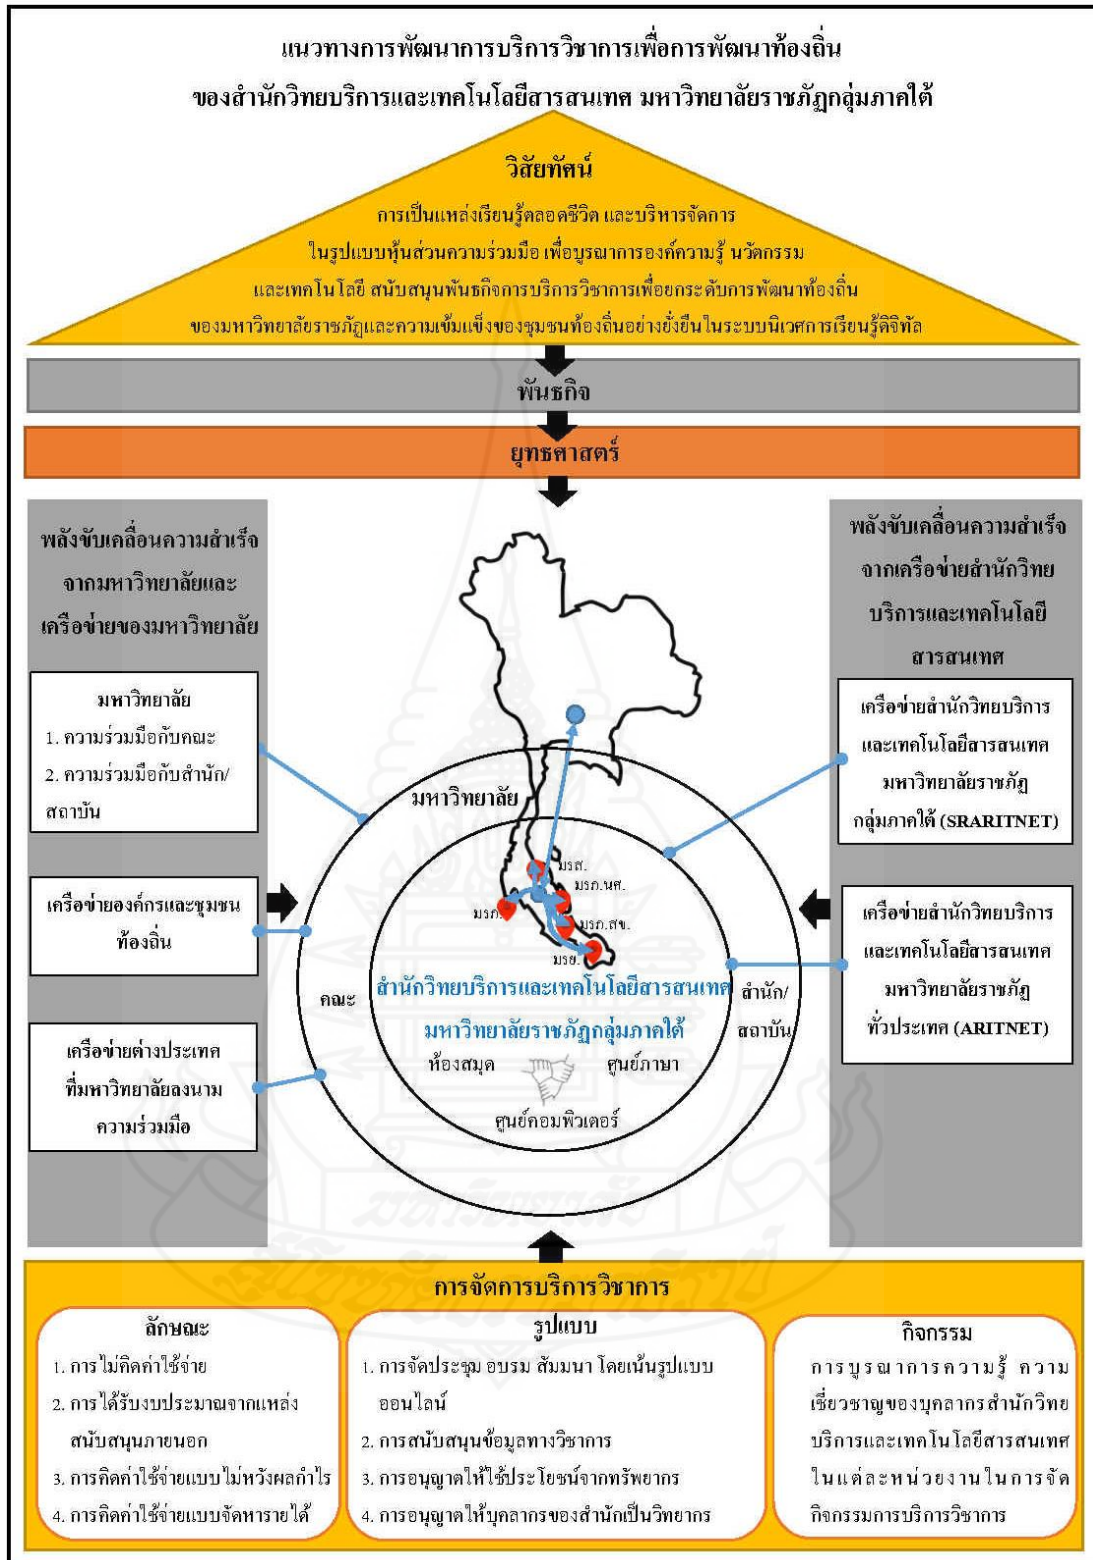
แนวทางการพัฒนาการบริการวิชาการเพื่อการพัฒนาท้องถิ่น
ของสำนักวิทยบริการและเทคโนโลยีสารสนเทศ มหาวิทยาลัยราชภัฏกลุ่มภาคใต้

วิสัยทัศน์
การเป็นแหล่งเรียนรู้ตลอดชีวิต และบริหารจัดการ ในรูปแบบหุ้นส่วนความร่วมมือ เพื่อบูรณาการองค์ความรู้ นวัตกรรม และเทคโนโลยี สนับสนุนพันธกิจการบริการวิชาการเพื่อยกระดับการพัฒนาท้องถิ่น ของมหาวิทยาลัยราชภัฏและความเข้มแข็งของชุมชนท้องถิ่นอย่างยั่งยืนในระบบนิเวศการเรียนรู้ดิจิทัล

พันธกิจ

ยุทธศาสตร์

พลังขับเคลื่อนความสำเร็จจากมหาวิทยาลัยและเครือข่ายของมหาวิทยาลัย

มหาวิทยาลัย
1. ความร่วมมือกับคณะ
2. ความร่วมมือกับสำนัก/สถาบัน

เครือข่ายองค์กรและชุมชนท้องถิ่น

เครือข่ายต่างประเทศที่มหาวิทยาลัยลงนามความร่วมมือ

มหาวิทยาลัย
มรส.
มรภ.นศ.
มรภ.
มรภ.สข.
มรย.
สำนักวิทยบริการและเทคโนโลยีสารสนเทศ
มหาวิทยาลัยราชภัฏกลุ่มภาคใต้
คณะ
สำนัก/สถาบัน
ห้องสมุด
ศูนย์ภาษา
ศูนย์คอมพิวเตอร์

พลังขับเคลื่อนความสำเร็จจากเครือข่ายสำนักวิทยบริการและเทคโนโลยีสารสนเทศ

เครือข่ายสำนักวิทยบริการและเทคโนโลยีสารสนเทศ มหาวิทยาลัยราชภัฏกลุ่มภาคใต้ (SRARITNET)

เครือข่ายสำนักวิทยบริการและเทคโนโลยีสารสนเทศ มหาวิทยาลัยราชภัฏทั่วประเทศ (ARITNET)

การจัดการบริการวิชาการ

ลักษณะ
1. การไม่คิดค่าใช้จ่าย
2. การได้รับงบประมาณจากแหล่งสนับสนุนภายนอก
3. การคิดค่าใช้จ่ายแบบไม่หวังผลกำไร
4. การคิดค่าใช้จ่ายแบบจัดหารายได้

รูปแบบ
1. การจัดประชุม อบรม สัมมนา โดยเน้นรูปแบบออนไลน์
2. การสนับสนุนข้อมูลทางวิชาการ
3. การอนุญาตให้ใช้ประโยชน์จากทรัพยากร
4. การอนุญาตให้บุคลากรของสำนักเป็นวิทยากร

กิจกรรม
การบูรณาการความรู้ ความเชี่ยวชาญของบุคลากรสำนักวิทยบริการและเทคโนโลยีสารสนเทศในแต่ละหน่วยงานในการจัดกิจกรรมการบริการวิชาการ